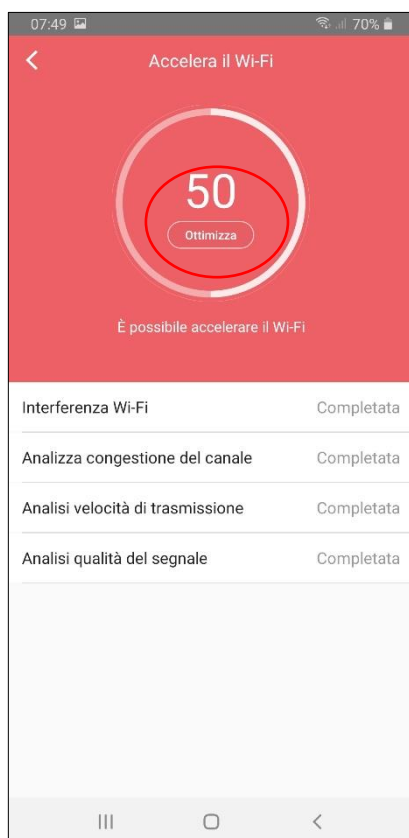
07:49 70%

<

Accelera il Wi-Fi

50

Ottimizza

È possibile accelerare il Wi-Fi

| | |
|---|---|
| Interferenza Wi-Fi | Completata |
| Analizza congestione del canale | Completata |
| Analisi velocità di trasmissione | Completata |
| Analisi qualità del segnale | Completata |